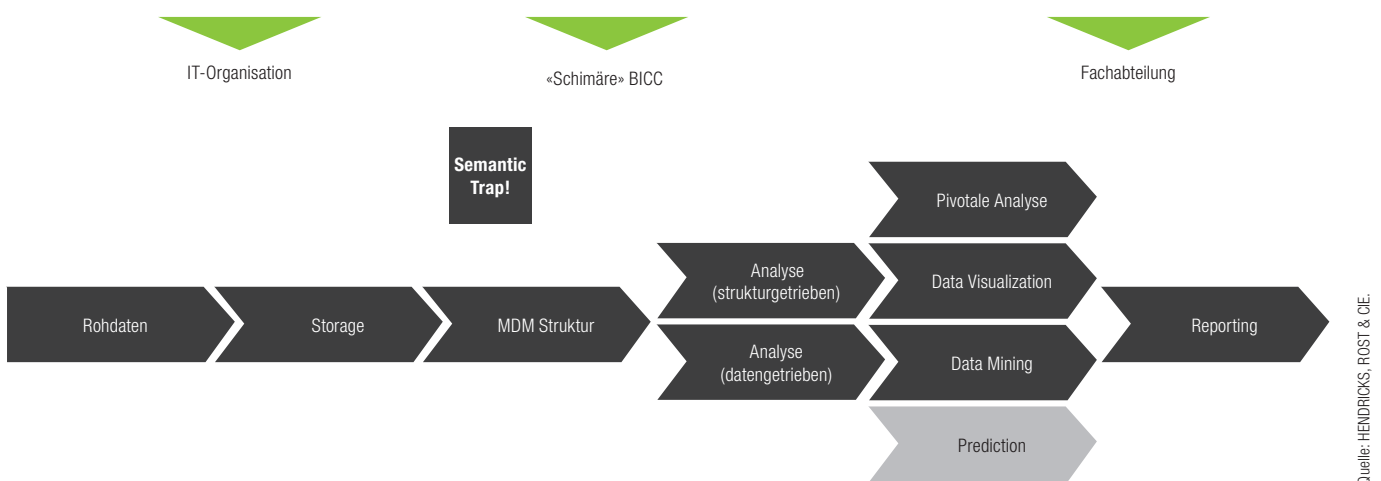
IT-Organisation

«Schimäre» BICC

Fachabteilung

Semantic Trap!

Pivotale Analyse

Analyse (strukturgetrieben)

Data Visualization

Rohdaten

Storage

MDM Struktur

Reporting

Analyse (datengetrieben)

Data Mining

Prediction

Quelle: HENDRICKS, ROST & CIE.